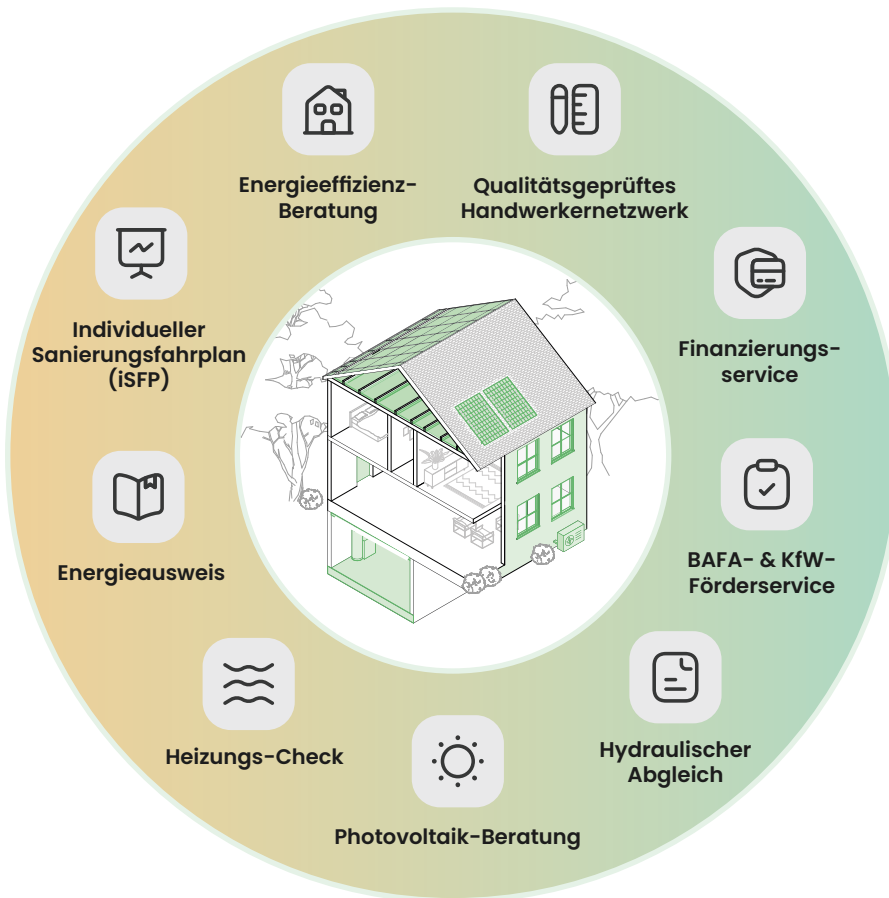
Energieeffizienz-Beratung

Qualitätsgeprüftes Handwerkernetzwerk

Individueller Sanierungsfahrplan (iSFP)

Finanzierungs-service

Energieausweis

BAFA- & KfW-Förderservice

Heizungs-Check

Hydraulischer Abgleich

Photovoltaik-Beratung